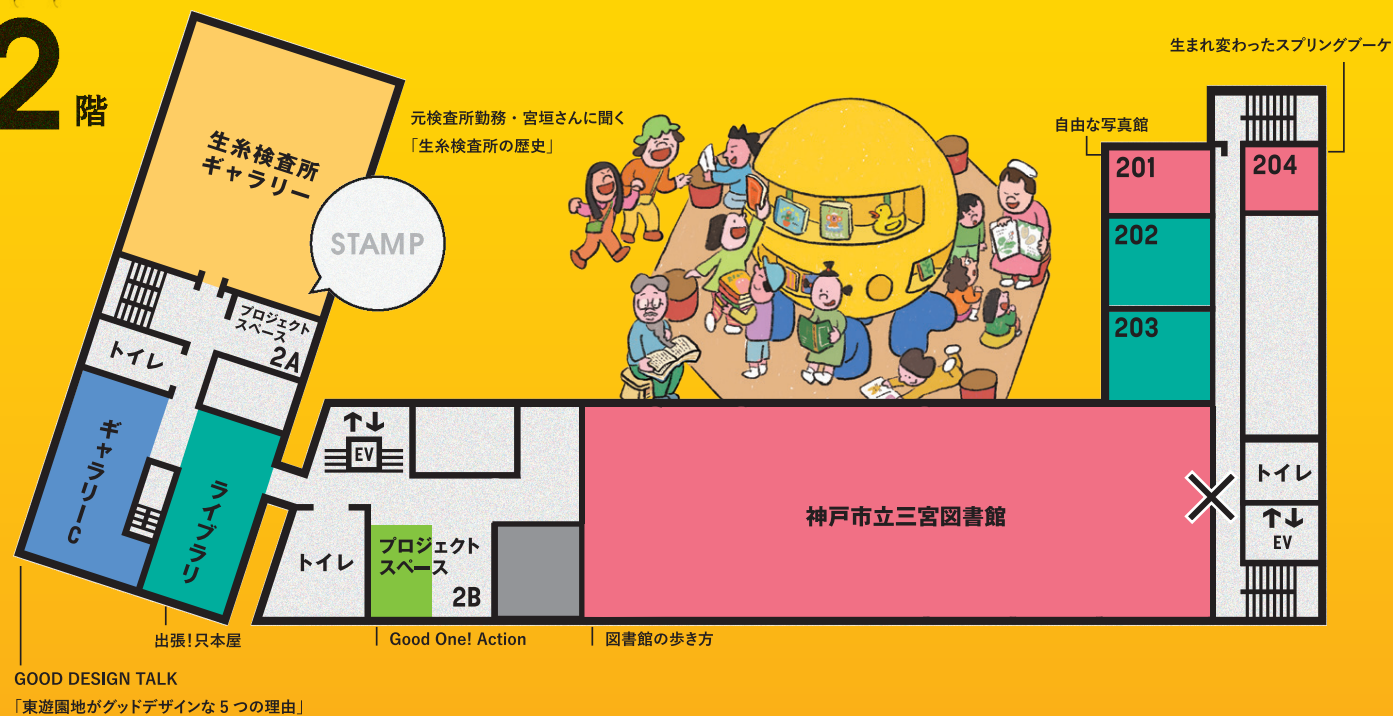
2階

生糸検査所ギャラリー

STAMP

元検査所勤務・宮垣さんに聞く「生糸検査所の歴史」

自由な写真館

生まれ変わったスプリングブーケ

201

202

203

204

プロジェクトスペース 2A

トイレ

ギャラリーC

ライブラリ

EV

トイレ

プロジェクトスペース 2B

神戸市立三宮図書館

トイレ

EV

出張！只本屋

Good One! Action

図書館の歩き方

GOOD DESIGN TALK
「東遊園地がグッドデザインな 5 つの理由」